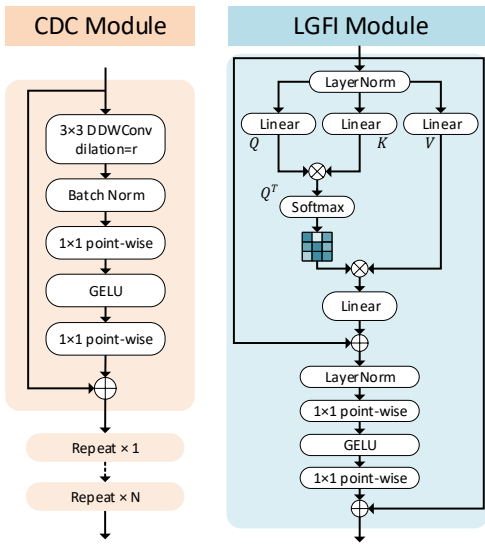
CDC Module

3×3 DDWConv dilation=r

Batch Norm

1×1 point-wise

GELU

1×1 point-wise

Repeat × 1

Repeat × N

LGFI Module

LayerNorm

Linear

Linear

Linear

$Q$

$K$

$V$

$Q^T$

Softmax

Linear

LayerNorm

1×1 point-wise

GELU

1×1 point-wise